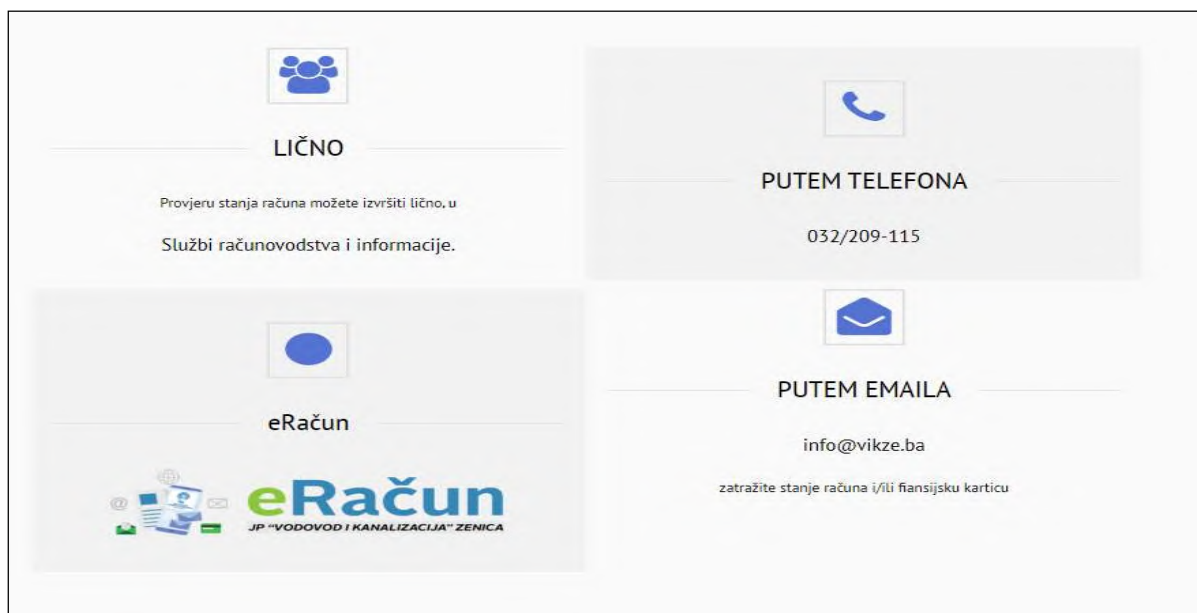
LIČNO

Provjeru stanja računa možete izvršiti lično, u

Službi računovodstva i informacije.

PUTEM TELEFONA

032/209-115

eRačun

eRačun
JP "VODOVOD I KANALIZACIJA" ZENICA

PUTEM EMAILA

info@vikze.ba

zatražite stanje računa i/ili fiansijsku karticu